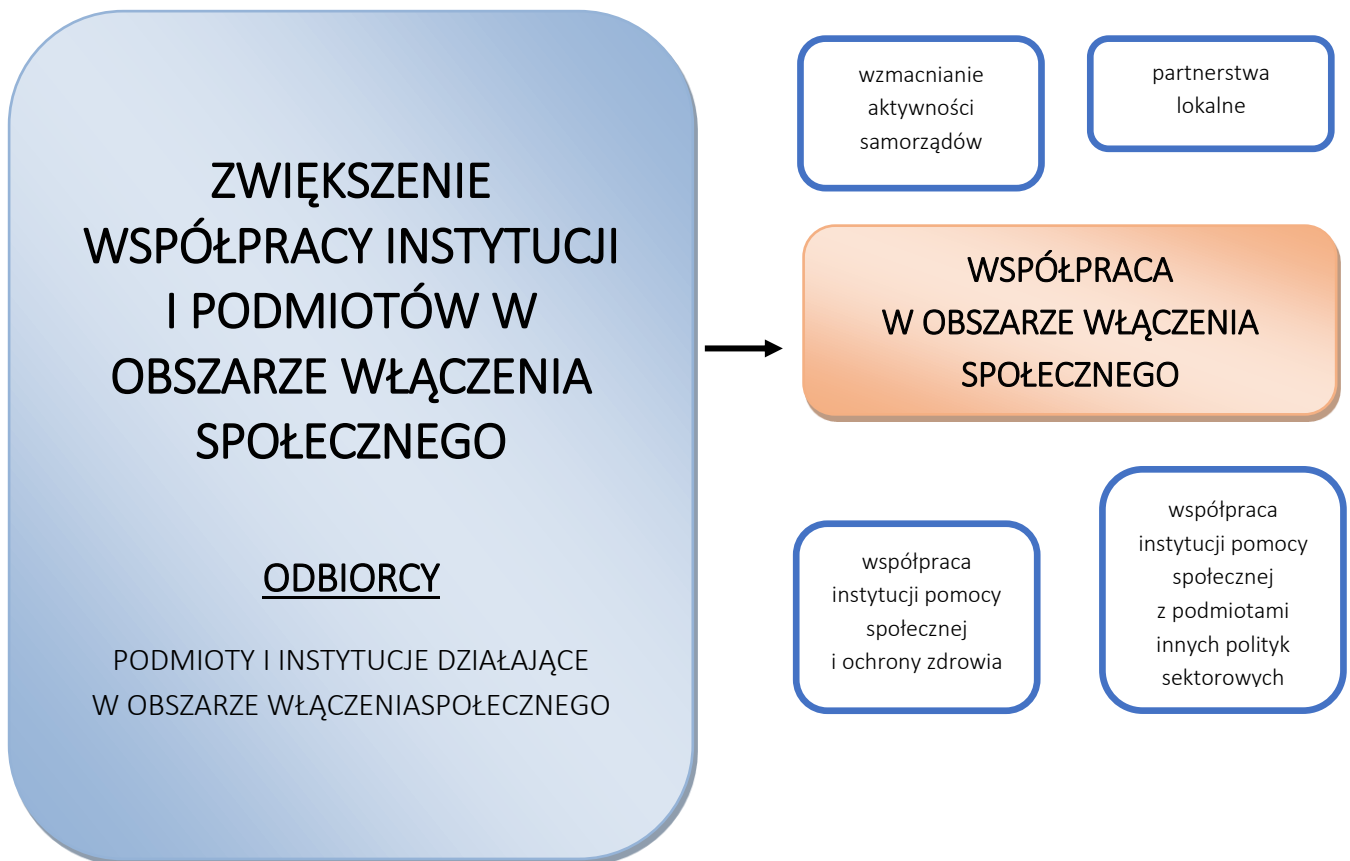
ZWIĘKSZENIE WSPÓŁPRACY INSTYTUCJI I PODMIOTÓW W OBSZARZE WŁĄCZENIA SPOŁECZNEGO

ODBIORCY

PODMIOTY I INSTYTUCJE DZIAŁAJĄCE W OBSZARZE WŁĄCZENIASPOŁECZNEGO

wzmacnianie aktywności samorządów

partnerstwa lokalne

WSPÓŁPRACA W OBSZARZE WŁĄCZENIA SPOŁECZNEGO

współpraca instytucji pomocy społecznej i ochrony zdrowia

współpraca instytucji pomocy społecznej z podmiotami innych polityk sektorowych